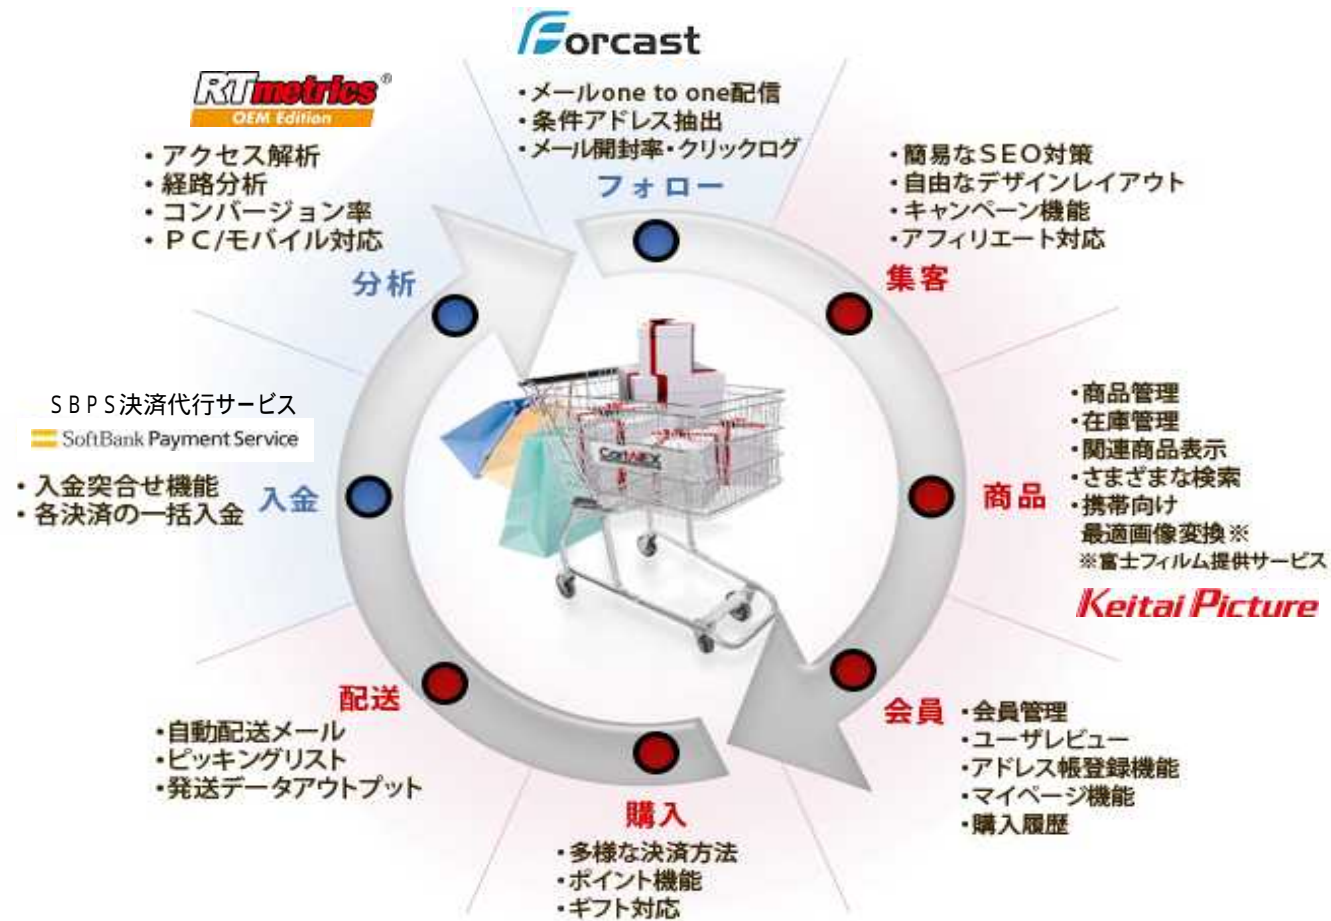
Forcast

RTmetrics®
OEM Edition

・メールone to one配信
・条件アドレス抽出
・メール開封率・クリックログ

フォロー

・アクセス解析
・経路分析
・コンバージョン率
・PC/モバイル対応

分析

・簡易なSEO対策
・自由なデザインレイアウト
・キャンペーン機能
・アフィリエート対応

集客

SBPS決済代行サービス
SoftBank Payment Service

・入金突合せ機能
・各決済の一括入金

入金

・商品管理
・在庫管理
・関連商品表示
・さまざまな検索
・携帯向け
最適画像変換※
※富士フィルム提供サービス

商品

Keitai Picture

配送

・自動配送メール
・ピッキングリスト
・発送データアウトプット

会員

・会員管理
・ユーザレビュー
・アドレス帳登録機能
・マイページ機能
・購入履歴

購入

・多様な決済方法
・ポイント機能
・ギフト対応